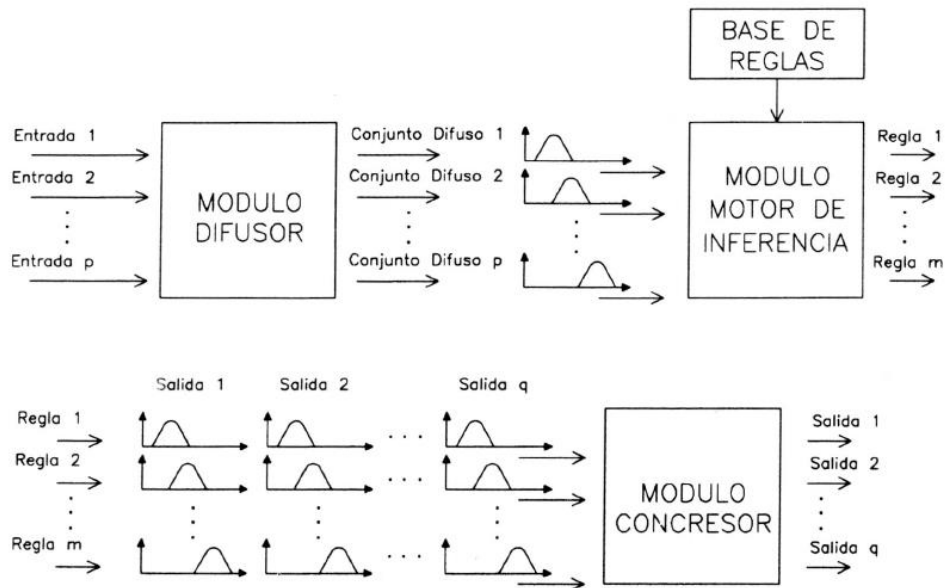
BASE DE REGLAS

Entrada 1
Entrada 2
⋮
Entrada p

MODULO DIFUSOR

Conjunto Difuso 1
Conjunto Difuso 2
⋮
Conjunto Difuso p

MODULO MOTOR DE INFERENCIA

Regla 1
Regla 2
⋮
Regla m

Salida 1
Salida 2
Salida q

Regla 1
Regla 2
⋮
Regla m

MODULO CONCRESOR

Salida 1
Salida 2
⋮
Salida q